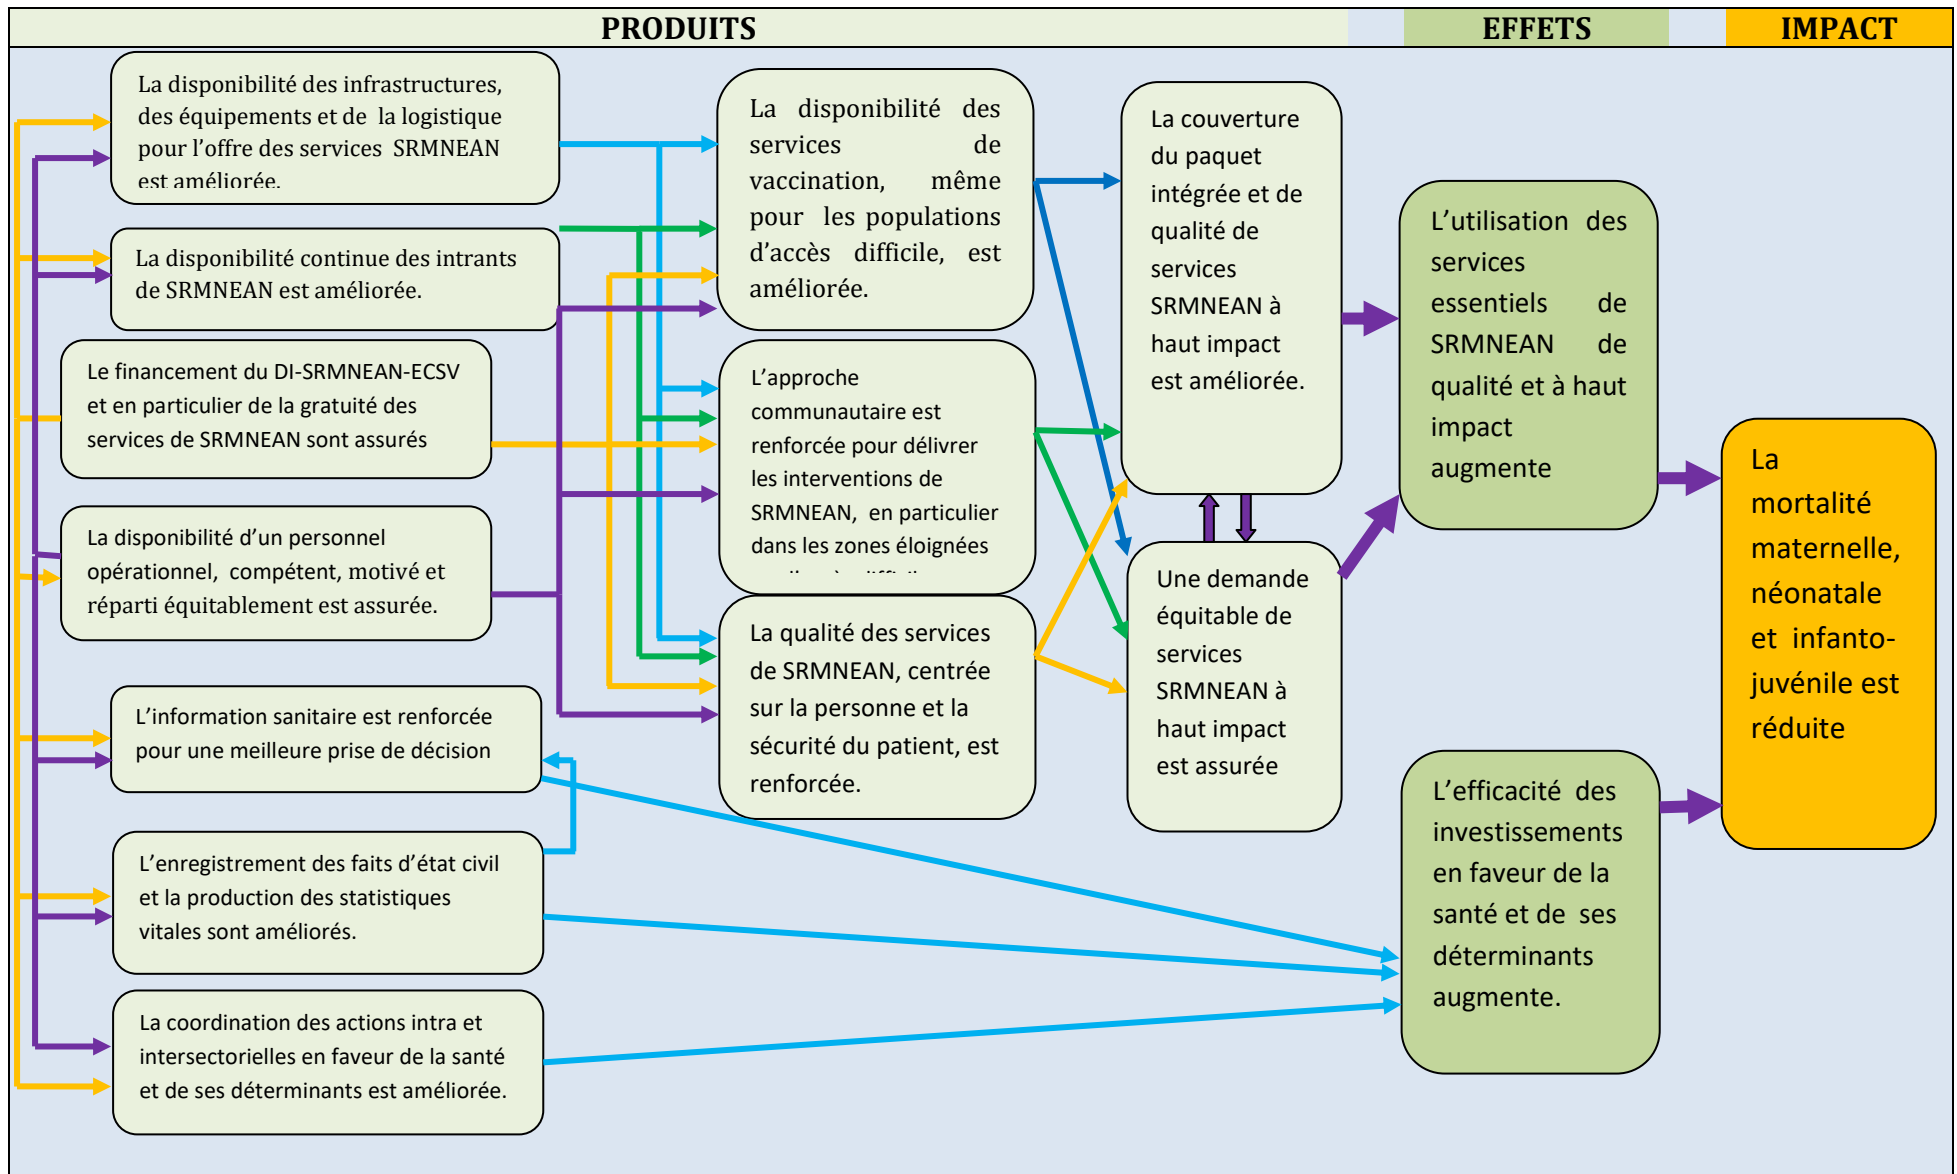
PRODUITS

EFFETS

IMPACT

La disponibilité des infrastructures, des équipements et de la logistique pour l'offre des services SRMNEAN est améliorée.

La disponibilité continue des intrants de SRMNEAN est améliorée.

Le financement du DI-SRMNEAN-ECSV et en particulier de la gratuité des services de SRMNEAN sont assurés

La disponibilité d'un personnel opérationnel, compétent, motivé et réparti équitablement est assurée.

L'information sanitaire est renforcée pour une meilleure prise de décision

L'enregistrement des faits d'état civil et la production des statistiques vitales sont améliorés.

La coordination des actions intra et intersectorielles en faveur de la santé et de ses déterminants est améliorée.

La disponibilité des services de vaccination, même pour les populations d'accès difficile, est améliorée.

L'approche communautaire est renforcée pour délivrer les interventions de SRMNEAN, en particulier dans les zones éloignées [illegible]

La qualité des services de SRMNEAN, centrée sur la personne et la sécurité du patient, est renforcée.

La couverture du paquet intégrée et de qualité de services SRMNEAN à haut impact est améliorée.

Une demande équitable de services SRMNEAN à haut impact est assurée

L'utilisation des services essentiels de SRMNEAN de qualité et à haut impact augmente

L'efficacité des investissements en faveur de la santé et de ses déterminants augmente.

La mortalité maternelle, néonatale et infanto-juvénile est réduite